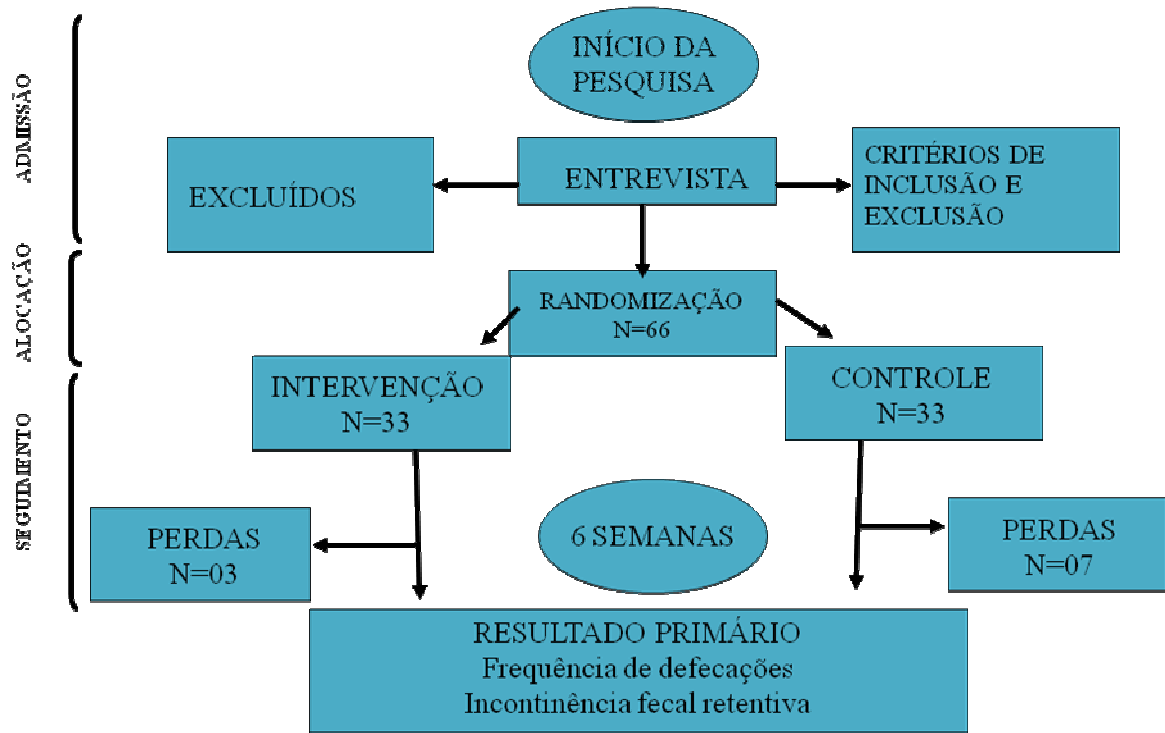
ADMISSÃO

INÍCIO DA PESQUISA

EXCLUÍDOS

ENTREVISTA

CRITÉRIOS DE INCLUSÃO E EXCLUSÃO

ALOCAÇÃO

RANDOMIZAÇÃO N=66

SEGUIMENTO

INTERVENÇÃO N=33

CONTROLE N=33

PERDAS N=03

6 SEMANAS

PERDAS N=07

RESULTADO PRIMÁRIO
Frequência de defecações
Incontinência fecal retentiva